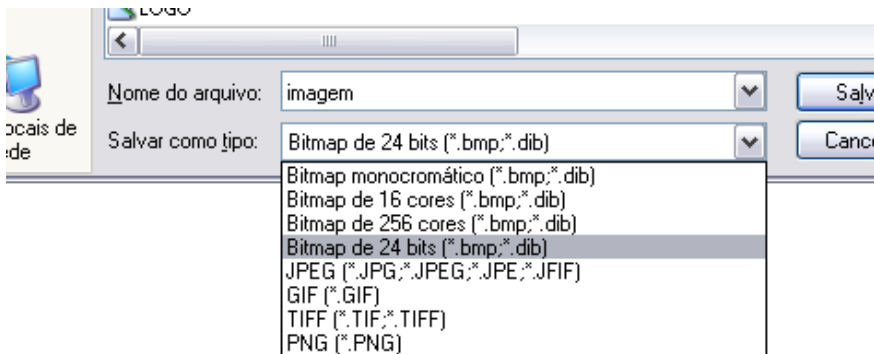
LOGO

ocais de
ede

Nome do arquivo: imagem

Salvar como tipo: Bitmap de 24 bits (*.bmp;*.dib)

Salv

Canc

Bitmap monocromático (*.bmp;*.dib)
Bitmap de 16 cores (*.bmp;*.dib)
Bitmap de 256 cores (*.bmp;*.dib)
Bitmap de 24 bits (*.bmp;*.dib)
JPEG (*.JPG;*.JPEG;*.JPE;*.JFIF)
GIF (*.GIF)
TIFF (*.TIF;*.TIFF)
PNG (*.PNG)